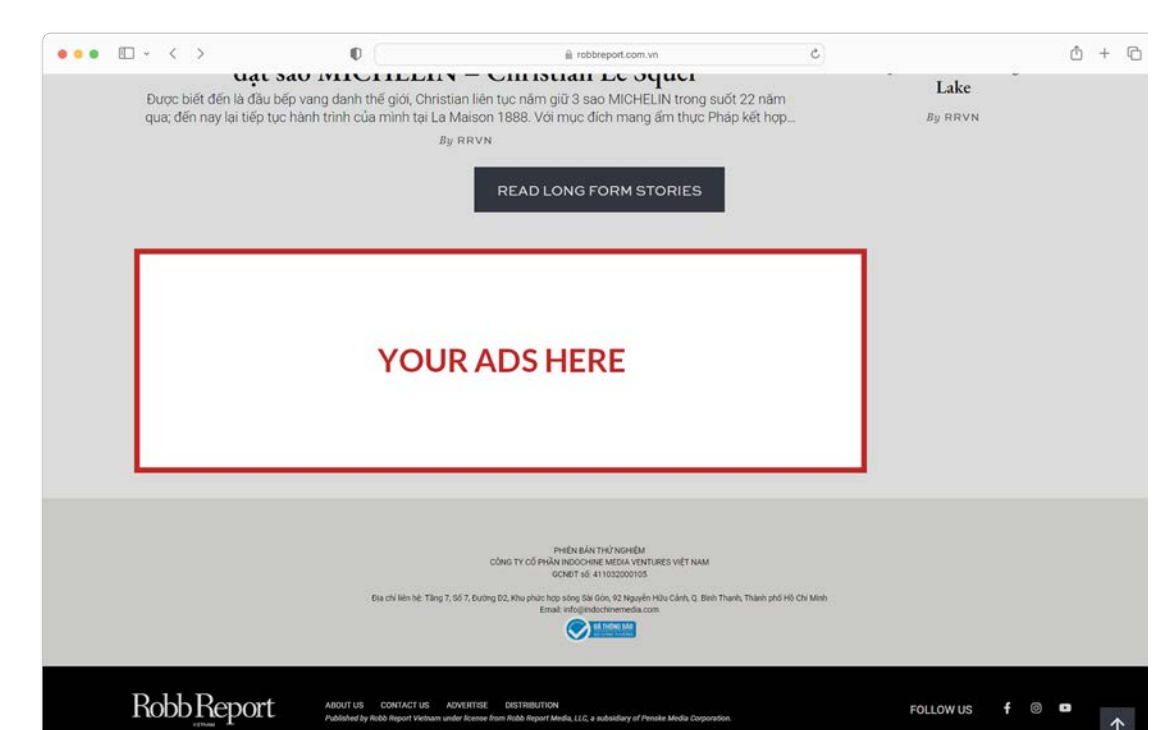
robbreport.com.vn

đạt sao MICHELIN – Christian Le Squer

Được biết đến là đầu bếp vang danh thế giới, Christian liên tục nắm giữ 3 sao MICHELIN trong suốt 22 năm qua; đến nay lại tiếp tục hành trình của mình tại La Maison 1888. Với mục đích mang ẩm thực Pháp kết hợp...

By RRVN

Lake

By RRVN

READ LONG FORM STORIES

YOUR ADS HERE

PHIÊN BẢN THỬ NGHIỆM
CÔNG TY CỔ PHẦN INDOCHINE MEDIA VENTURES VIỆT NAM
GCNĐT số: 411032000105

Địa chỉ liên hệ: Tầng 7, Số 7, Đường D2, Khu phức hợp sông Sài Gòn, 92 Nguyễn Hữu Cảnh, Q. Bình Thạnh, Thành phố Hồ Chí Minh
Email: info@indochinemedia.com

ĐÃ THÔNG BÁO BỘ CÔNG THƯƠNG

Robb Report VIETNAM

ABOUT US CONTACT US ADVERTISE DISTRIBUTION
Published by Robb Report Vietnam under license from Robb Report Media, LLC, a subsidiary of Penske Media Corporation.

FOLLOW US